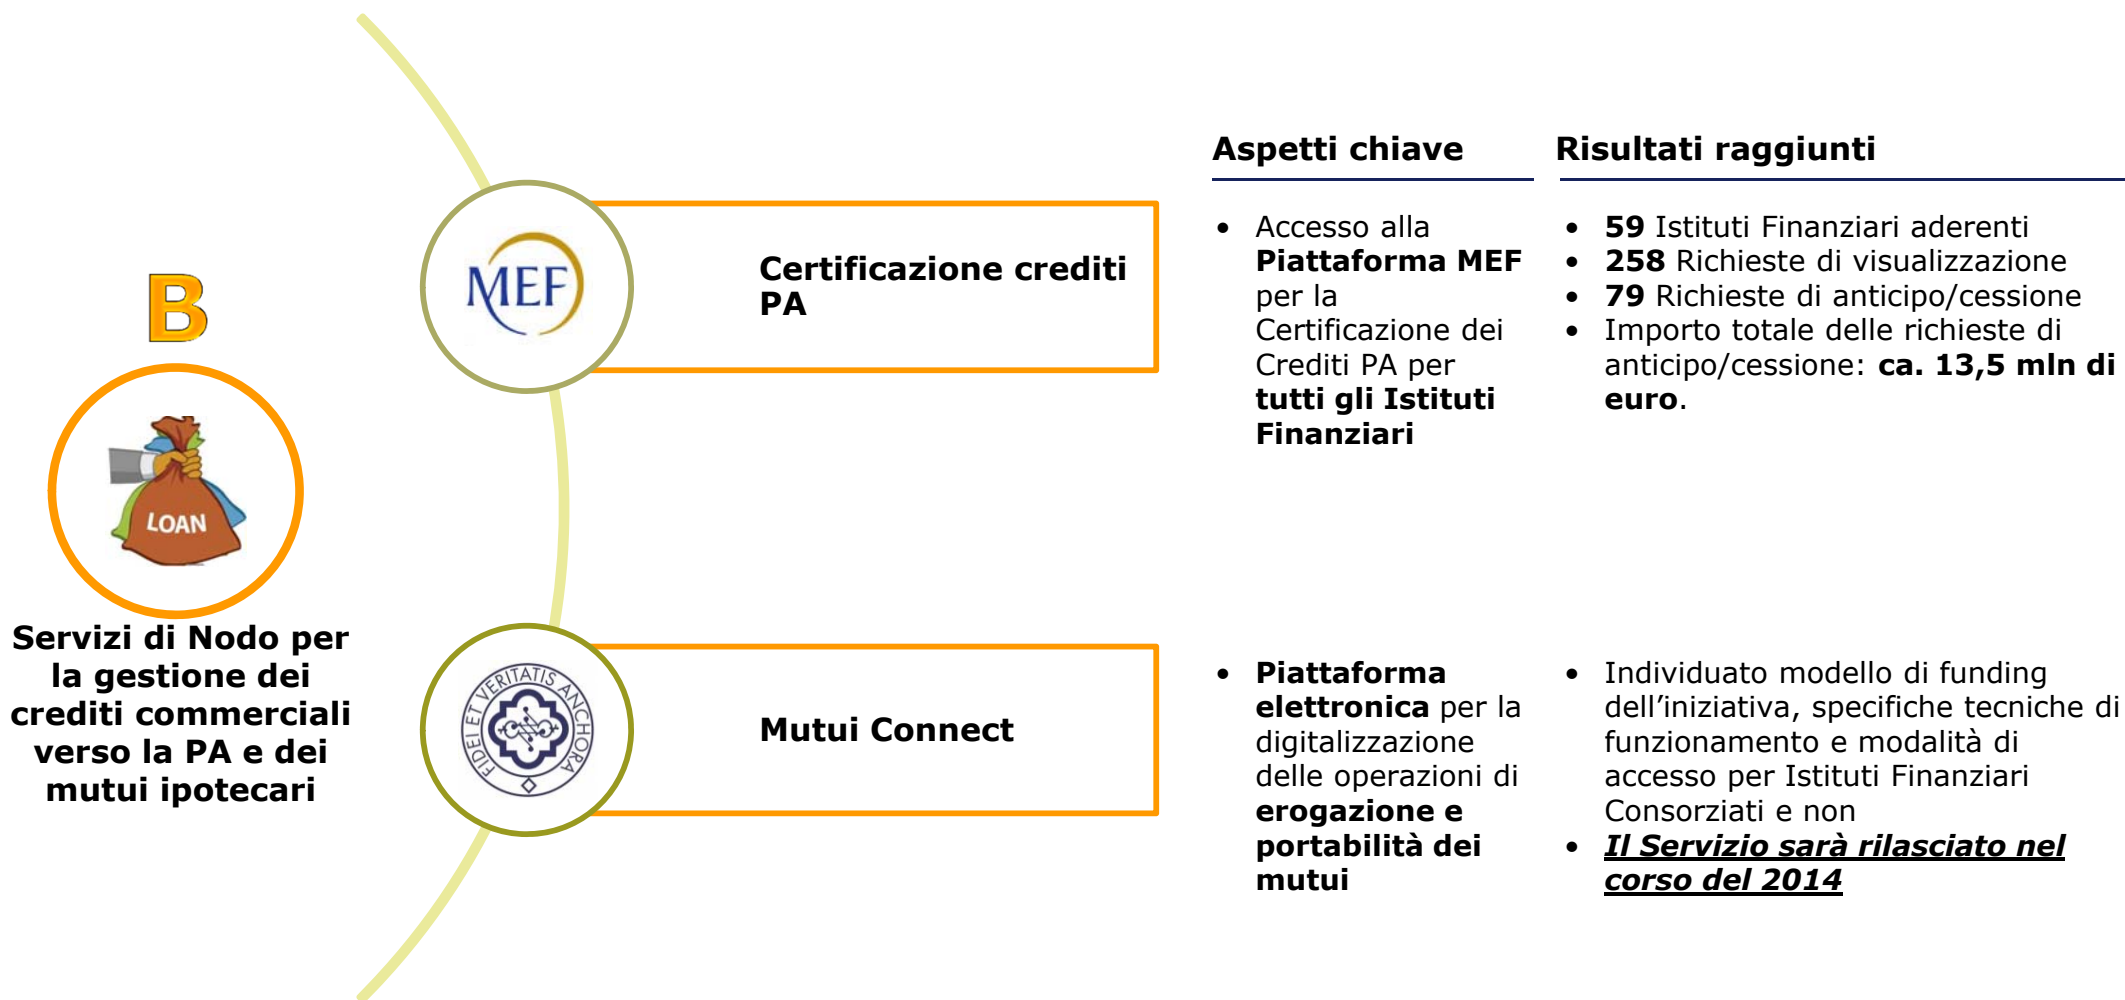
B

LOAN

Servizi di Nodo per la gestione dei crediti commerciali verso la PA e dei mutui ipotecari

MEF

Certificazione crediti PA

FIDEI ET VERITATIS ANCHORA

Mutui Connect

Aspetti chiave

Risultati raggiunti

- Accesso alla **Piattaforma MEF** per la Certificazione dei Crediti PA per **tutti gli Istituti Finanziari**

- **59** Istituti Finanziari aderenti
- **258** Richieste di visualizzazione
- **79** Richieste di anticipo/cessione
- Importo totale delle richieste di anticipo/cessione: **ca. 13,5 mln di euro**.

- **Piattaforma elettronica** per la digitalizzazione delle operazioni di **erogazione e portabilità dei mutui**

- Individuato modello di funding dell'iniziativa, specifiche tecniche di funzionamento e modalità di accesso per Istituti Finanziari Consorziati e non
- ***Il Servizio sarà rilasciato nel corso del 2014***